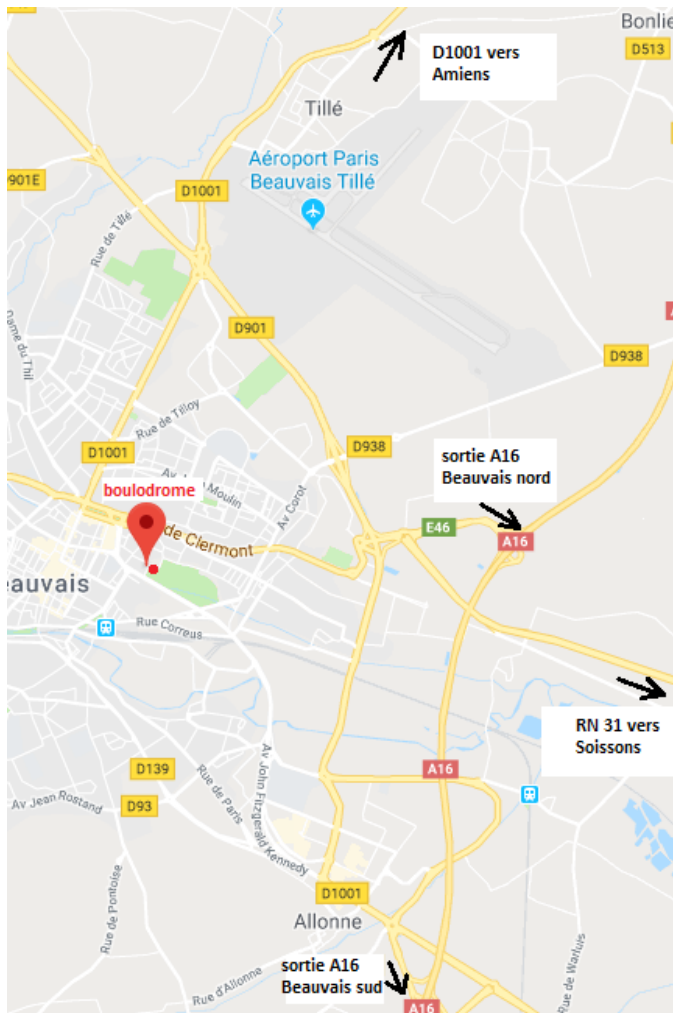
Bonlie
D1001 vers Amiens
D513
Tillé
Aéroport Paris Beauvais Tillé
901E
D1001
Rue de Tillé
D901
D938
Rue de Tilloy
Rue du Thil
D1001
D938
sortie A16 Beauvais nord
boulodrome
Av du Moulin
Av Corot
de Clermont
E46
A16
eauvais
Rue Correus
RN 31 vers Soissons
D139
Rue de Paris
Av John Fitzgerald Kennedy
A16
Av Jean Rostand
D93
Rue de Pontoise
D1001
Allonne
Rue de Warluis
Rue d'Allonne
sortie A16 Beauvais sud
A16